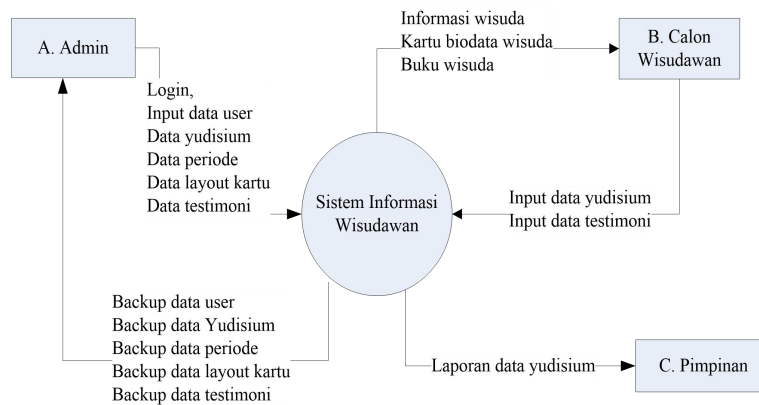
A. Admin

Login,
Input data user
Data yudisium
Data periode
Data layout kartu
Data testimoni

Informasi wisuda
Kartu biodata wisuda
Buku wisuda

B. Calon Wisudawan

Sistem Informasi Wisudawan

Input data yudisium
Input data testimoni

Backup data user
Backup data Yudisium
Backup data periode
Backup data layout kartu
Backup data testimoni

Laporan data yudisium

C. Pimpinan